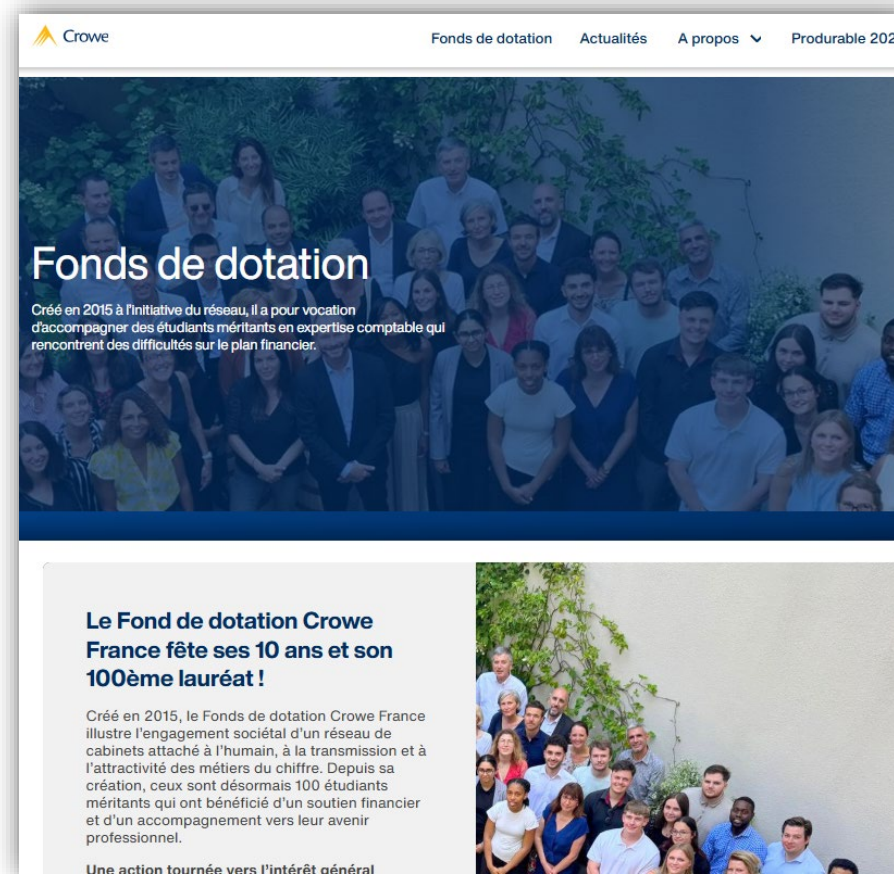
Crowe

Fonds de dotation Actualités A propos Produrable 202

Fonds de dotation

Créé en 2015 à l'initiative du réseau, il a pour vocation d'accompagner des étudiants méritants en expertise comptable qui rencontrent des difficultés sur le plan financier.

Le Fond de dotation Crowe France fête ses 10 ans et son 100ème lauréat !

Créé en 2015, le Fonds de dotation Crowe France illustre l'engagement sociétal d'un réseau de cabinets attaché à l'humain, à la transmission et à l'attractivité des métiers du chiffre. Depuis sa création, ceux sont désormais 100 étudiants méritants qui ont bénéficié d'un soutien financier et d'un accompagnement vers leur avenir professionnel.

Une action tournée vers l'intérêt général